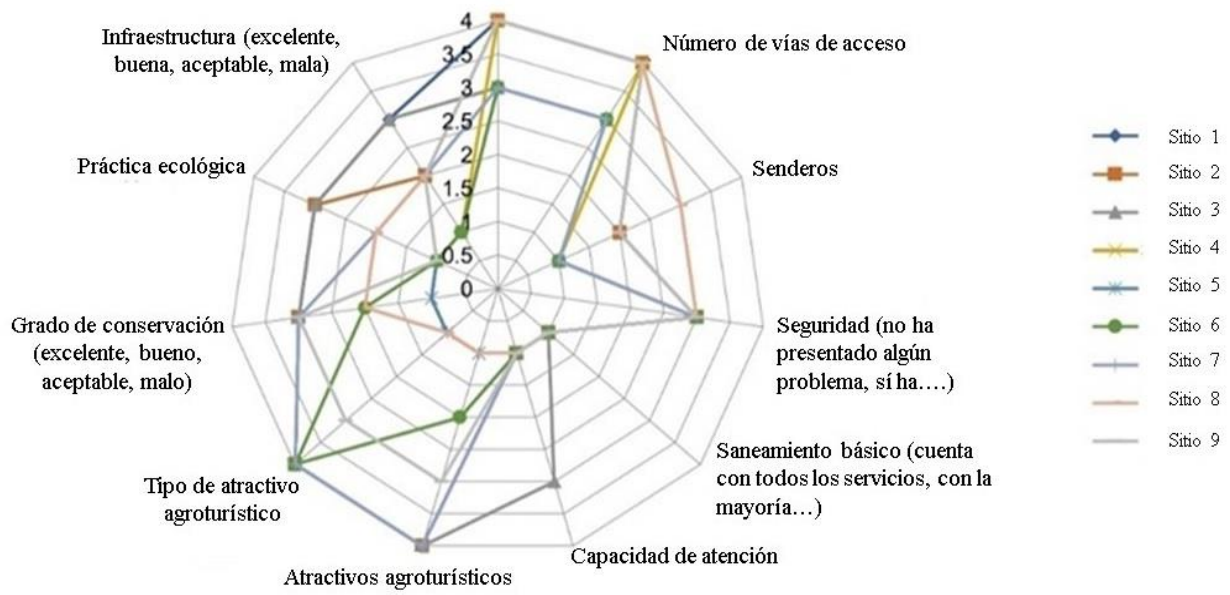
Infraestructura (excelente, buena, aceptable, mala)

Número de vías de acceso

Práctica ecológica

Senderos

Grado de conservación (excelente, bueno, aceptable, malo)

Seguridad (no ha presentado algún problema, sí ha….)

Saneamiento básico (cuenta con todos los servicios, con la mayoría…)

Tipo de atractivo agroturístico

Capacidad de atención

Atractivos agroturísticos

4
3.5
3
2.5
2
1.5
1
0.5
0

Sitio 1
Sitio 2
Sitio 3
Sitio 4
Sitio 5
Sitio 6
Sitio 7
Sitio 8
Sitio 9